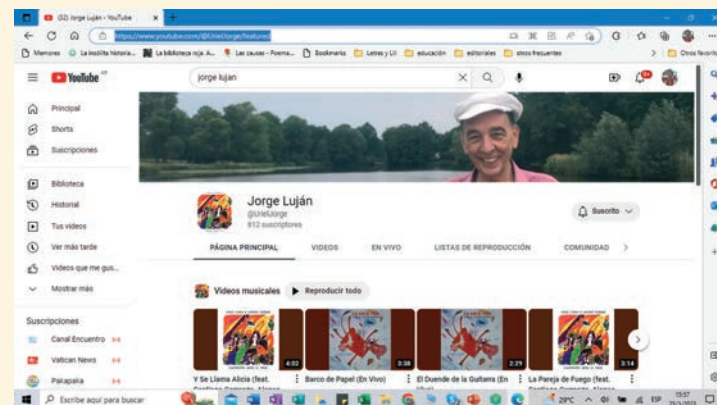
(32) Jorge Luján - YouTube
https://www.youtube.com/@UrieUJorge/featured
Memores | La insólita historia... | La biblioteca roja A... | Las causas - Poema... | Bookmarks | Letras y LIJ | educación | editoriales | sitios frecuentes | Otros favoritos
YouTube
jorge lujan
Principal
Shorts
Suscripciones
Biblioteca
Historial
Tus videos
Ver más tarde
Videos que me gus...
Mostrar más
Suscripciones
Canal Encuentro
Vatican News
Pakapaka
Jorge Luján
@UrieUJorge
812 suscriptores
Suscrito
PÁGINA PRINCIPAL
VIDEOS
EN VIVO
LISTAS DE REPRODUCCIÓN
COMUNIDAD
Videos musicales
Reproducir todo
4:02
3:38
2:29
3:14
Y Se Llama Alicia (feat.
Barco de Papel (En Vivo)
El Duende de la Guitarra (En
La Pareja de Fuego (feat.
Escribe aquí para buscar
29°C
ESP
15:57
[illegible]